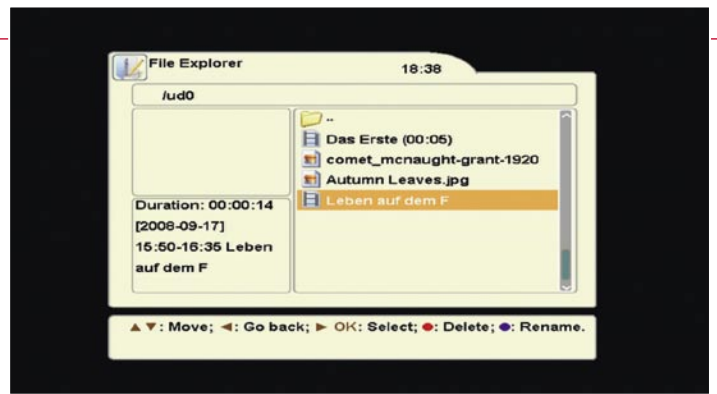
File Explorer 18:38

/ud0

Duration: 00:00:14
[2008-09-17]
15:50-16:35 Leben auf dem F

..
Das Erste (00:05)
comet_mcnaught-grant-1920
Autumn Leaves.jpg
Leben auf dem F

▲▼: Move; ◄: Go back; ► OK: Select; ●: Delete; ●: Rename.